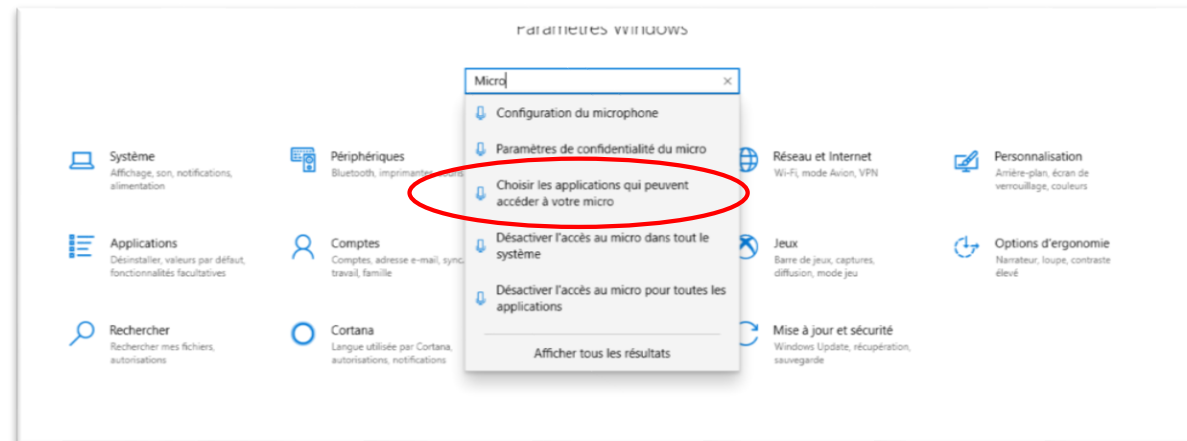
Paramètres Windows

Micro

Configuration du microphone

Paramètres de confidentialité du micro

Choisir les applications qui peuvent accéder à votre micro

Désactiver l'accès au micro dans tout le système

Désactiver l'accès au micro pour toutes les applications

Afficher tous les résultats

Système
Affichage, son, notifications, alimentation

Périphériques
Bluetooth, imprimantes, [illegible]

Réseau et Internet
Wi-Fi, mode Avion, VPN

Personnalisation
Arrière-plan, écran de verrouillage, couleurs

Applications
Désinstaller, valeurs par défaut, fonctionnalités facultatives

Comptes
Comptes, adresse e-mail, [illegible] travail, famille

Jeux
Barre de jeux, captures, diffusion, mode jeu

Options d'ergonomie
Narrateur, loupe, contraste élevé

Rechercher
Rechercher mes fichiers, autorisations

Cortana
Langue utilisée par Cortana, autorisations, notifications

Mise à jour et sécurité
Windows Update, récupération, sauvegarde